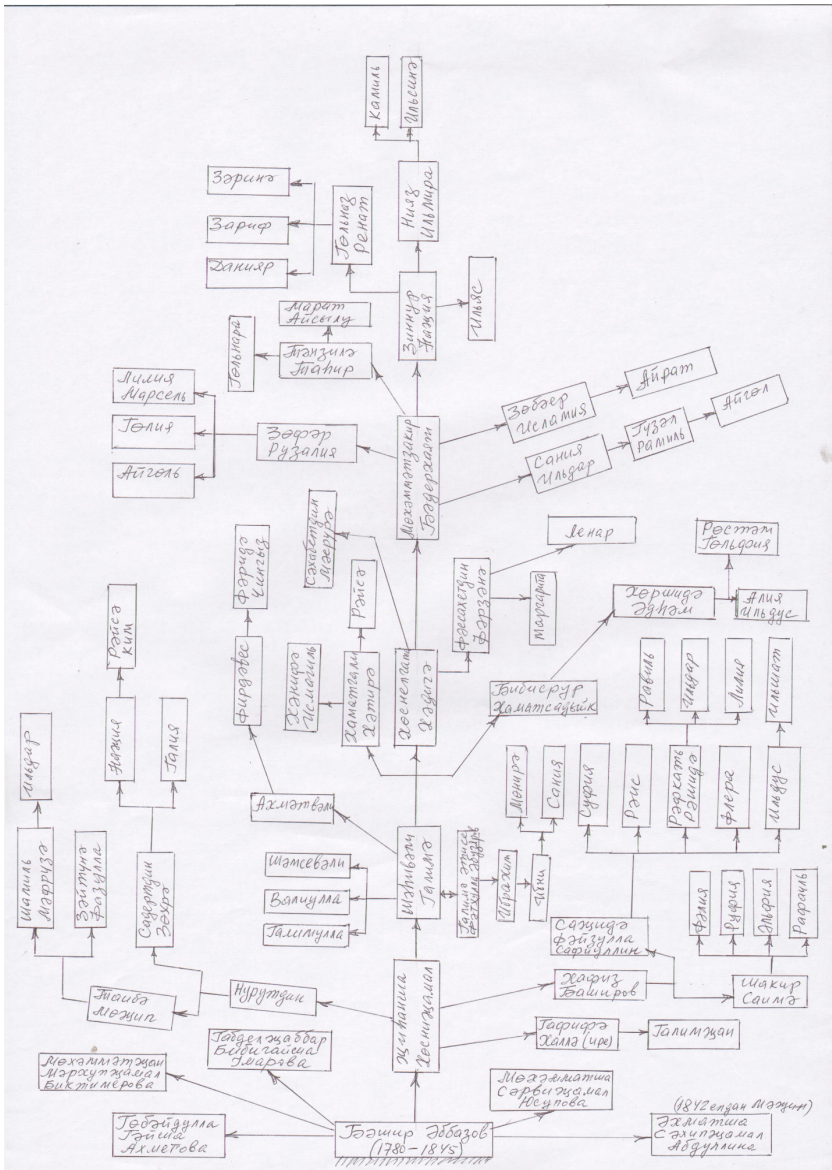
Камиль
Ильсинә
Нияз
Ильмира
Зәринә
Зариф
Данияр
Гөлназ
Ренат
Зиннур
Нәҗия
Ильяс
Марат
Айсылу
Гөльнара
Гөлзилә
Тагир
Лилия
Марсель
Гөлия
Айгөль
Зәфәр
Рузалия
Мөхәммәтзакир
Гөлдерхат
Зөбәер
Исламия
Айрат
Сания
Ильдар
Гүзәл
Рамиль
Айгөл
Сахабетдин
Мәрьям
Ленар
Рөстәм
Гөльдания
Фәрит
Чингиз
Рәисә
Фәхретдин
Фәрзәнә
Маргарита
Хәмитәлла
Хатирә
Хәкимә
Исмәгыйль
Хөснелгаян
Хәдичә
Хәришдә
Әдһәм
Алия
Ильдус
Фирдәвес
Рәисә
Ким
Бибинур
Хаматсадыйк
Равиль
Ильдар
Лилия
Ильшат
Ильдар
Нәҗия
Галия
Менир
Сания
Суфия
Рәис
Рәзкать
Рәшидә
Флера
Ильдус
Ахмәтвәли
Шамил
Мәфкүзә
Зәйтүнә
Фәзылла
Садретдин
Зәкия
Шамсевали
Вәлиулла
Галиулла
Шәйхелислам
Гамилә
Галим
Ибрагим
Ибраһим
Чичи
Сәҗидә
Фәйзулла
Сафиуллин
Әсфия
Рәфыйк
Әльфия
Рафаэль
Нуретдин
Ташбулат
Мәҗит
Җиһаншә
Хөснҗамал
Хафиз
Баширов
Шакир
Саимә
Габделҗаббар
Бибигайшә
Маратова
Гафифә
Халлә (ире)
Галимҗан
Мөхәммәтҗан
Мәрхүпҗамал
Биктимерова
Мөхәммәтшә
Сәрвиҗамал
Юсупова
Габдулла
Гайшә
Ахметова
Габдиш Әббазов
(1780-1845)
(1842 елдан мәҗин)
Әхмәтшә
Сәлимҗамал
Абдуллина